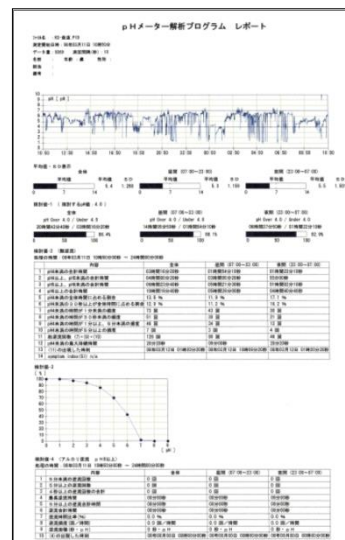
pHメーター解析プログラム　レポート

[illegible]

pH [ pH ]

14
12
10
8
6
4
2
0

平均値・SD表示

全体　昼間 (07:00~22:00)　夜間 (22:00~07:00)

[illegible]

解析値1 (解析する pH値: 4.0)

全体　昼間 (07:00~22:00)　夜間 (22:00~07:00)

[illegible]

解析値2 (酸逆流)

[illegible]

| | 内容 | 全体 | 昼間 (07:00~22:00) | 夜間 (22:00~07:00) |
|---|---|---|---|---|
| 1 | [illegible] | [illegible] | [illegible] | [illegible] |
| 2 | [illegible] | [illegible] | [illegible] | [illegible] |
| 3 | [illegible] | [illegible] | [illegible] | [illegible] |
| 4 | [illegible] | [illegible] | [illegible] | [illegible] |
| 5 | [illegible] | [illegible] | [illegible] | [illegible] |
| 6 | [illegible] | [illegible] | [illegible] | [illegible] |
| 7 | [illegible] | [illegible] | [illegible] | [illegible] |
| 8 | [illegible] | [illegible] | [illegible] | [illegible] |
| 9 | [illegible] | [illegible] | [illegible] | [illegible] |
| 10 | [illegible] | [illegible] | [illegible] | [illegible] |
| 11 | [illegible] | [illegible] | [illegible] | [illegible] |
| 12 | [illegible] | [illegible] | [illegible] | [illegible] |
| 13 | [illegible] | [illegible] | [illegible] | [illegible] |
| 14 | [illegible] | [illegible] | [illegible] | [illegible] |

解析値-3

100
90
80
70
60
50
40
30
20
10
0

( pH )

解析値-4 (アルカリ逆流 pH8以上)

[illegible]

| | 内容 | 全体 | 昼間 (07:00~22:00) | 夜間 (22:00~07:00) |
|---|---|---|---|---|
| 1 | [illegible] | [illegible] | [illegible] | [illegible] |
| 2 | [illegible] | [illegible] | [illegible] | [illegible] |
| 3 | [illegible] | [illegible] | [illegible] | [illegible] |
| 4 | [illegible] | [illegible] | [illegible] | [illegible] |
| 5 | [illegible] | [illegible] | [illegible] | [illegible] |
| 6 | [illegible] | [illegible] | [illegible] | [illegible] |
| 7 | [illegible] | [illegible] | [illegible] | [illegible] |
| 8 | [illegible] | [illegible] | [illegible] | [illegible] |
| 9 | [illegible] | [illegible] | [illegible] | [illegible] |
| 10 | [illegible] | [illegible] | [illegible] | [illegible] |